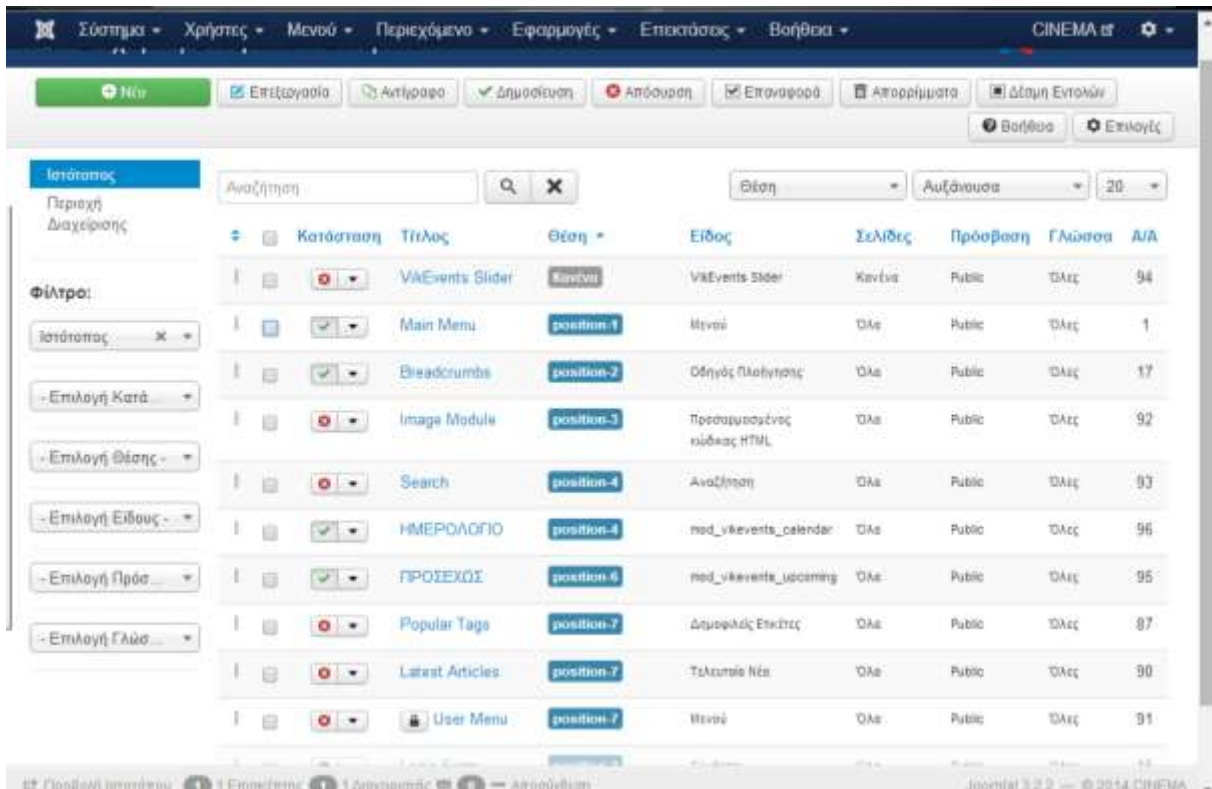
Σύστημα ▾ Χρήστες ▾ Μενού ▾ Περιεχόμενο ▾ Εφαρμογές ▾ Επεκτάσεις ▾ Βοήθεια ▾ CINEMA

Νέο | Επεξεργασία | Αντίγραφο | Δημοσίευση | Απόσυρση | Επαναφορά | Απορρίμματα | Δέσμη Εντολών
Βοήθεια | Επιλογές

Ιστότοπος
Περιοχή Διαχείρισης

Φίλτρο:
Ιστότοπος
- Επιλογή Κατά...
- Επιλογή Θέσης -
- Επιλογή Είδους -
- Επιλογή Πρόσ...
- Επιλογή Γλώσ...

Αναζήτηση | Θέση | Αυξάνουσα | 20

| | Κατάσταση | Τίτλος | Θέση | Είδος | Σελίδες | Πρόσβαση | Γλώσσα | Α/Α |
|---|---|---|---|---|---|---|---|---|
| | | VikEvents Slider | Κανένα | VikEvents Slider | Κανένα | Public | Όλες | 94 |
| | | Main Menu | position-1 | Μενού | Όλα | Public | Όλες | 1 |
| | | Breadcrumbs | position-2 | Οδηγός Πλοήγησης | Όλα | Public | Όλες | 17 |
| | | Image Module | position-3 | Προσαρμοσμένος κώδικας HTML | Όλα | Public | Όλες | 92 |
| | | Search | position-4 | Αναζήτηση | Όλα | Public | Όλες | 93 |
| | | ΗΜΕΡΟΛΟΓΙΟ | position-4 | mod_vikevents_calendar | Όλα | Public | Όλες | 96 |
| | | ΠΡΟΣΕΧΩΣ | position-6 | mod_vikevents_upcoming | Όλα | Public | Όλες | 95 |
| | | Popular Tags | position-7 | Δημοφιλείς Ετικέτες | Όλα | Public | Όλες | 87 |
| | | Latest Articles | position-7 | Τελευταία Νέα | Όλα | Public | Όλες | 90 |
| | | User Menu | position-7 | Μενού | Όλα | Public | Όλες | 91 |

Προβολή Ιστότοπου 1 Επισκέπτης 1 Διαχειριστής 0 — Αποσύνδεση Joomla! 3.2.2 — © 2014 CINEMA